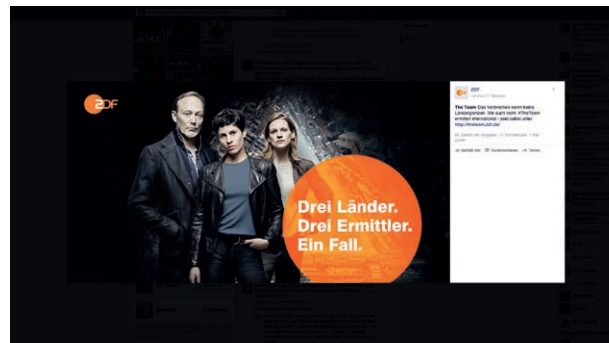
ZDF

Drei Länder.
Drei Ermittler.
Ein Fall.

ZDF
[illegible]

The Team: Das Verbrechen kennt keine Ländergrenzen. Wir auch nicht. #TheTeam ermittelt international - weit dabei unter http://theteam.zdf.de/

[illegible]

Gefällt mir · Kommentieren · Teilen